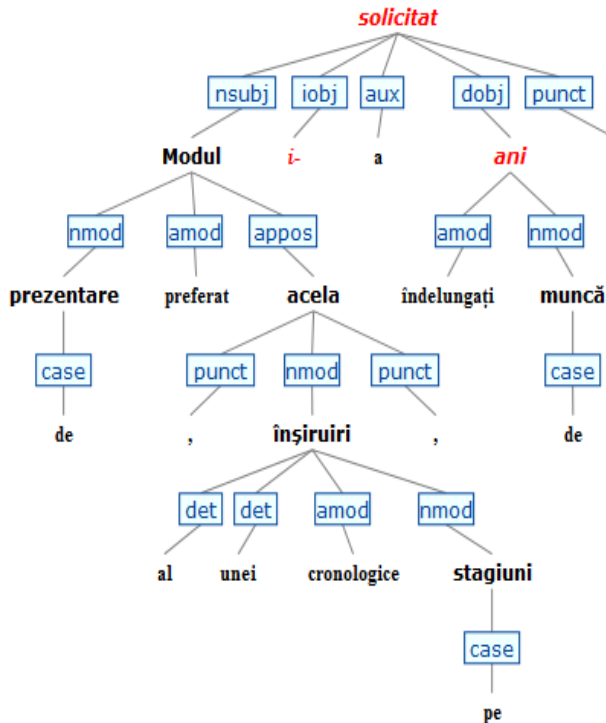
solicitat

nsubj iobj aux dobj punct

Modul i- a ani

nmod amod appos amod nmod

prezentare preferat acela îndelungați muncă

case punct nmod punct case

de , înșiruiri , de

det det amod nmod

al unei cronologice stagiuni

case

pe